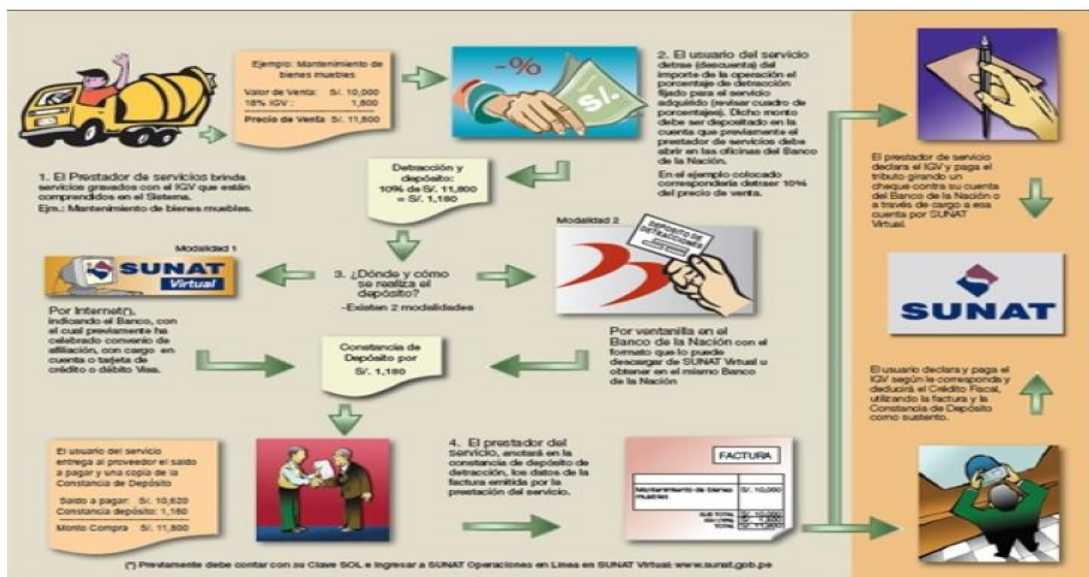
Ejemplo: Mantenimiento de bienes muebles

Valor de Venta: S/. 10,000
18% IGV: 1,800
Precio de Venta S/. 11,800

1. El Prestador de servicios brinda servicios gravados con el IGV que están comprendidos en el Sistema. Ejm.: Mantenimiento de bienes muebles.

-%
S/.

2. El usuario del servicio detrae (descuenta) del importe de la operación el porcentaje de detracción fijado para el servicio adquirido (revisar cuadro de porcentajes). Dicho monto debe ser depositado en la cuenta que previamente el prestador de servicios debe abrir en las oficinas del Banco de la Nación.

En el ejemplo colocado correspondería detraer 10% del precio de venta.

Detracción y depósito: 10% de S/. 11,800 = S/. 1,180

Modalidad 1

SUNAT Virtual

3. ¿Dónde y cómo se realiza el depósito?
-Existen 2 modalidades

Modalidad 2

DEPÓSITO DE DETRACCIONES

Por Internet(*), indicando al Banco, con el cual previamente ha celebrado convenio de afiliación, con cargo en cuenta o tarjeta de crédito o débito Visa.

Constancia de Depósito por S/. 1,180

Por ventanilla en el Banco de la Nación con el formato que lo puede descargar de SUNAT Virtual u obtener en el mismo Banco de la Nación

El usuario del servicio entrega al proveedor el saldo a pagar y una copia de la Constancia de Depósito

Saldo a pagar: S/. 10,620
Constancia depósito: 1,180
Monto Compra S/. 11,800

4. El prestador del servicio, anotará en la constancia de depósito de detracción, los datos de la factura emitida por la prestación del servicio.

FACTURA

Mantenimiento de bienes muebles S/. 10,000
SUB TOTAL S/. 10,000
18% IGV S/. 1,800
TOTAL S/. 11,800

El prestador de servicio declara el IGV y paga el tributo girando un cheque contra su cuenta del Banco de la Nación o a través de cargo a esa cuenta por SUNAT Virtual.

SUNAT

El usuario declara y paga el IGV según le corresponda y deducirá el Crédito Fiscal, utilizando la factura y la Constancia de Depósito como sustento.

(*) Previamente debe contar con su Clave SOL e ingresar a SUNAT Operaciones en Línea en SUNAT Virtual: www.sunat.gob.pe